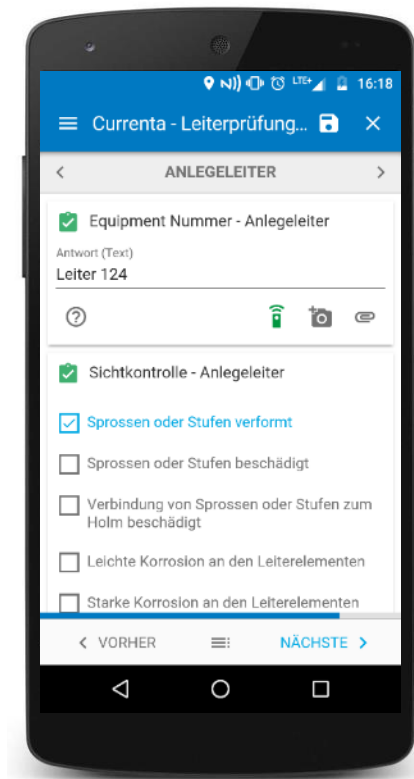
LTE 16:18

Currenta - Leiterprüfung...

<
ANLEGELEITER
>

Equipment Nummer - Anlegeleiter

Antwort (Text)
Leiter 124

Sichtkontrolle - Anlegeleiter

Sprossen oder Stufen verformt

Sprossen oder Stufen beschädigt

Verbindung von Sprossen oder Stufen zum Holm beschädigt

Leichte Korrosion an den Leiterelementen

Starke Korrosion an den Leiterelementen

< VORHER

NÄCHSTE >